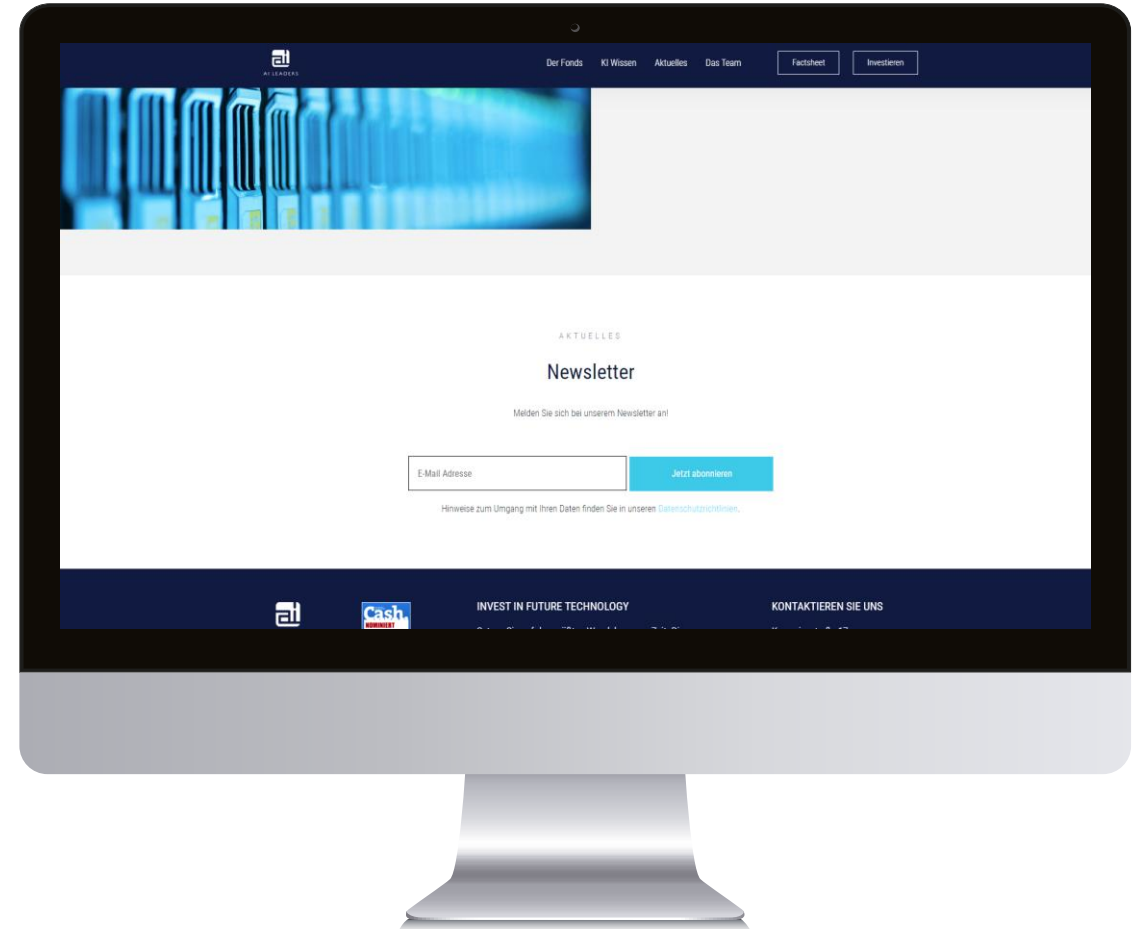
al
AI LEADERS

Der Fonds KI Wissen Aktuelles Das Team Factsheet Investieren

AKTUELLES

Newsletter

Melden Sie sich bei unserem Newsletter an!

E-Mail Adresse

Jetzt abonnieren

Hinweise zum Umgang mit Ihren Daten finden Sie in unseren Datenschutzrichtlinien.

al

Cash.
NOMINIERT

INVEST IN FUTURE TECHNOLOGY

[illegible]

KONTAKTIEREN SIE UNS

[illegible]